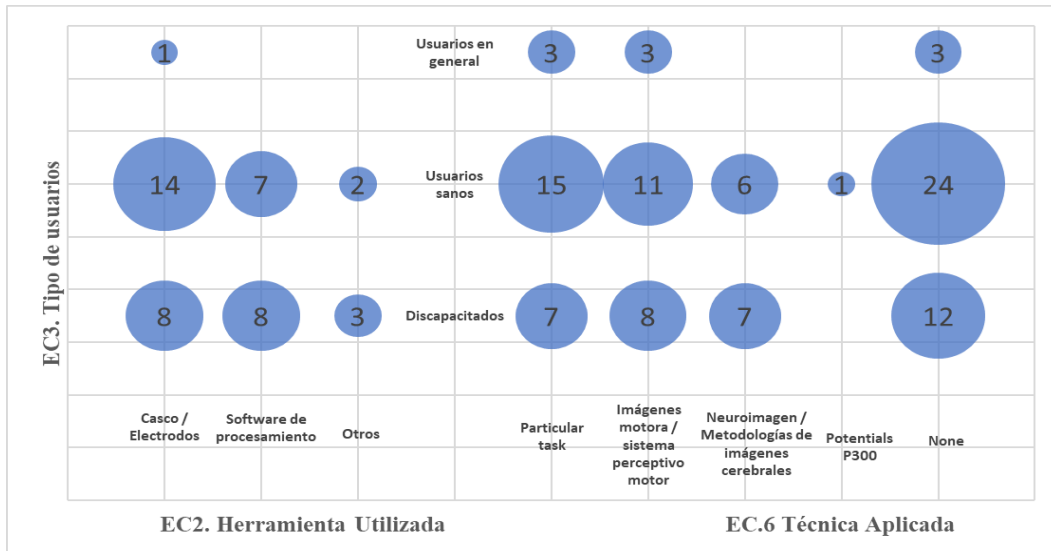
EC3. Tipo de usuarios

1

Usuarios en general

3

3

3

14

7

2

Usuarios sanos

15

11

6

1

24

8

8

3

Discapacitados

7

8

7

12

Casco / Electrodos

Software de procesamiento

Otros

Particular task

Imágenes motora / sistema perceptivo motor

Neuroimagen / Metodologías de imágenes cerebrales

Potentials P300

None

EC2. Herramienta Utilizada

EC.6 Técnica Aplicada